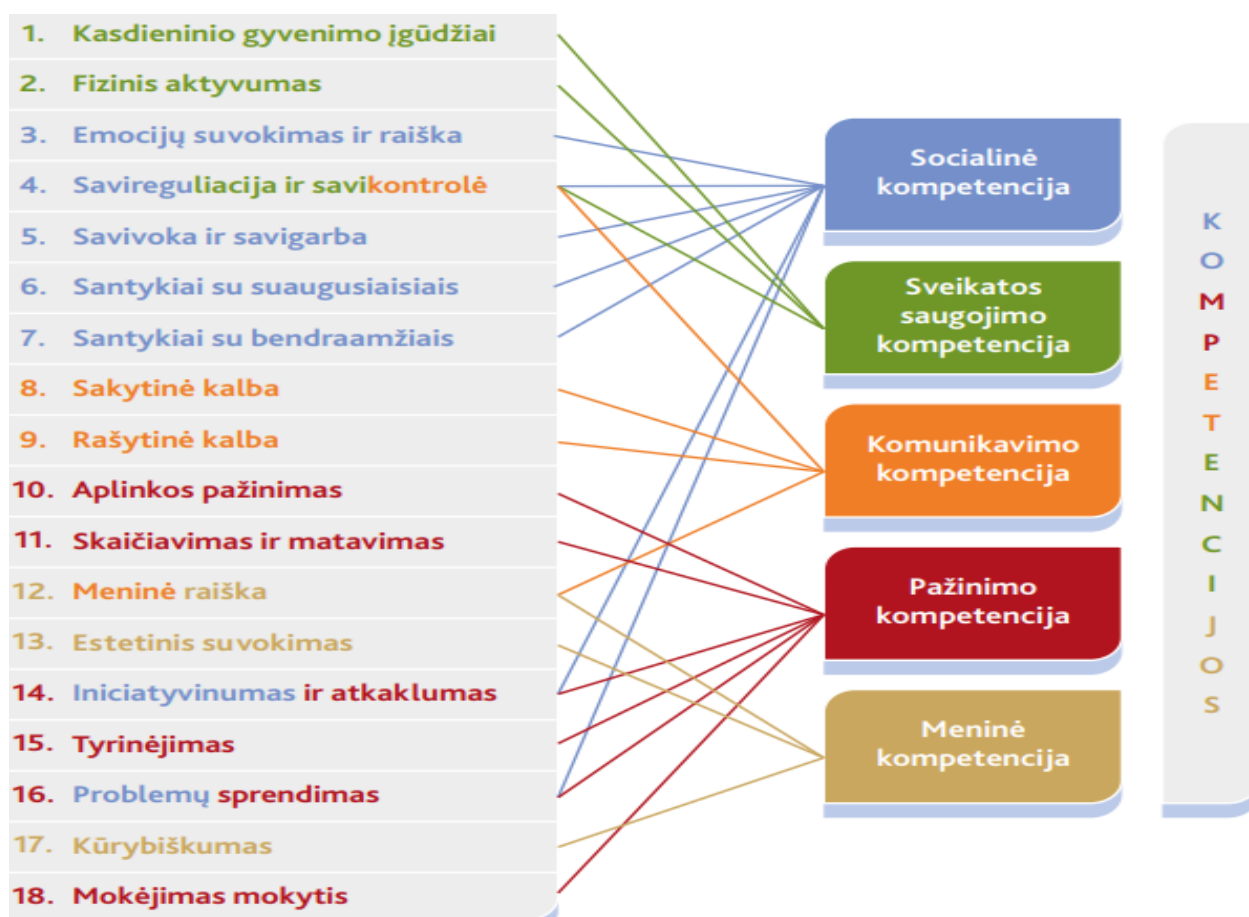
1. Kasdieninio gyvenimo įgūdžiai
2. Fizinis aktyvumas
3. Emocijų suvokimas ir raiška
4. Savireguliacija ir savikontrolė
5. Savivoka ir savigarba
6. Santykiai su suaugusiaisiais
7. Santykiai su bendraamžiais
8. Sakytinė kalba
9. Rašytinė kalba
10. Aplinkos pažinimas
11. Skaičiavimas ir matavimas
12. Meninė raiška
13. Estetinis suvokimas
14. Iniciatyvinumas ir atkaklumas
15. Tyrinėjimas
16. Problemų sprendimas
17. Kūrybiškumas
18. Mokėjimas mokytis

Socialinė kompetencija

Sveikatos saugojimo kompetencija

Komunikavimo kompetencija

Pažinimo kompetencija

Meninė kompetencija

KOMPETENCIJOS